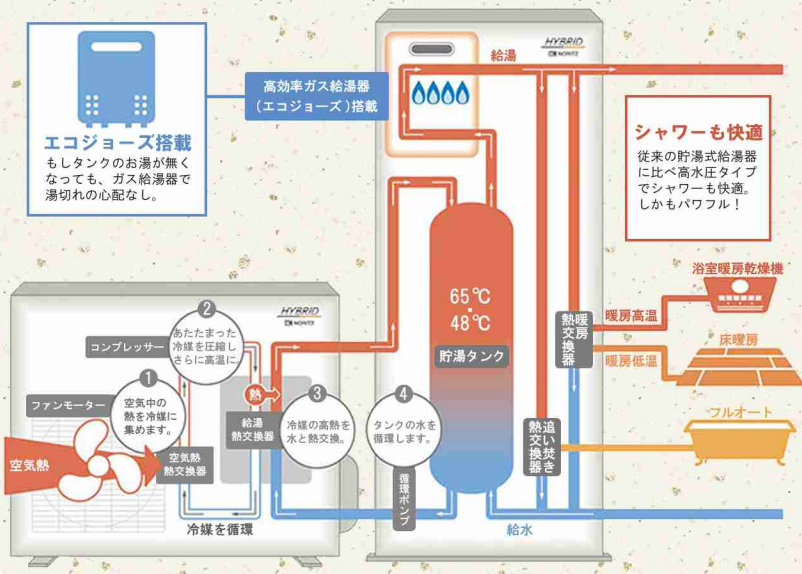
エコジョーズ搭載
もしタンクのお湯が無くなっても、ガス給湯器で湯切れの心配なし。

高効率ガス給湯器
(エコジョーズ)搭載

給湯

HYBRID
NORITZ

シャワーも快適
従来の貯湯式給湯器に比べ高水圧タイプでシャワーも快適。しかもパワフル!

浴室暖房乾燥機

暖房高温

熱交換器

床暖房

暖房低温

フルオート

65℃
48℃
貯湯タンク

追い焚き熱交換器

HYBRID
NORITZ

2
あたたまった冷媒を圧縮しさらに高温に。

コンプレッサー

熱

1
空気中の熱を冷媒に集めます。

ファンモーター

空気熱

空気熱熱交換器

給湯熱交換器

3
冷媒の高熱を水と熱交換。

4
タンクの水を循環します。

循環ポンプ

冷媒を循環

給水